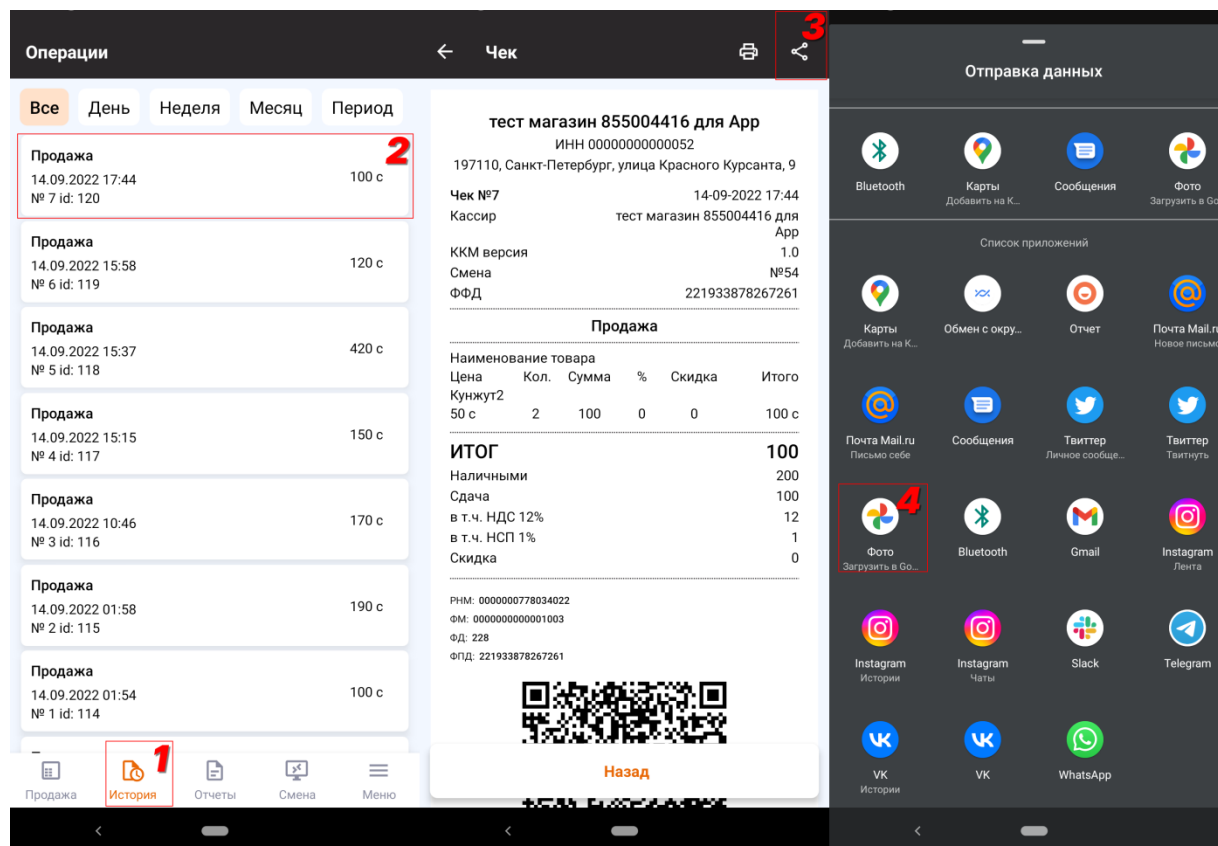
Операции

Все День Неделя Месяц Период

Продажа
14.09.2022 17:44
№ 7 id: 120
100 с

2

Продажа
14.09.2022 15:58
№ 6 id: 119
120 с

Продажа
14.09.2022 15:37
№ 5 id: 118
420 с

Продажа
14.09.2022 15:15
№ 4 id: 117
150 с

Продажа
14.09.2022 10:46
№ 3 id: 116
170 с

Продажа
14.09.2022 01:58
№ 2 id: 115
190 с

Продажа
14.09.2022 01:54
№ 1 id: 114
100 с

Продажа История Отчеты Смена Меню

1

Чек

3

тест магазин 855004416 для App
ИНН 00000000000052
197110, Санкт-Петербург, улица Красного Курсанта, 9

| Чек №7 | 14-09-2022 17:44 |
|---|---|
| Кассир | тест магазин 855004416 для App |
| ККМ версия | 1.0 |
| Смена | №54 |
| ФФД | 221933878267261 |

Продажа

Наименование товара

| Цена | Кол. | Сумма | % | Скидка | Итого |
|---|---|---|---|---|---|
| Кунжут2 | | | | | |
| 50 с | 2 | 100 | 0 | 0 | 100 с |

| ИТОГ | 100 |
|---|---|
| Наличными | 200 |
| Сдача | 100 |
| в т.ч. НДС 12% | 12 |
| в т.ч. НСП 1% | 1 |
| Скидка | 0 |

РНМ: 0000000778034022
ФМ: 0000000000001003
ФД: 228
ФПД: 221933878267261

Назад

Отправка данных

Bluetooth
Карты
Добавить на К...
Сообщения
Фото
Загрузить в Go

Список приложений

Карты
Добавить на К...
Обмен с окру...
Отчет
Почта Mail.ru
Новое письмо

Почта Mail.ru
Письмо себе
Сообщения
Твиттер
Личное сообще...
Твиттер
Твитнуть

4

Фото
Загрузить в Go...
Bluetooth
Gmail
Instagram
Лента

Instagram
Истории
Instagram
Чаты
Slack
Telegram

VK
Истории
VK
WhatsApp